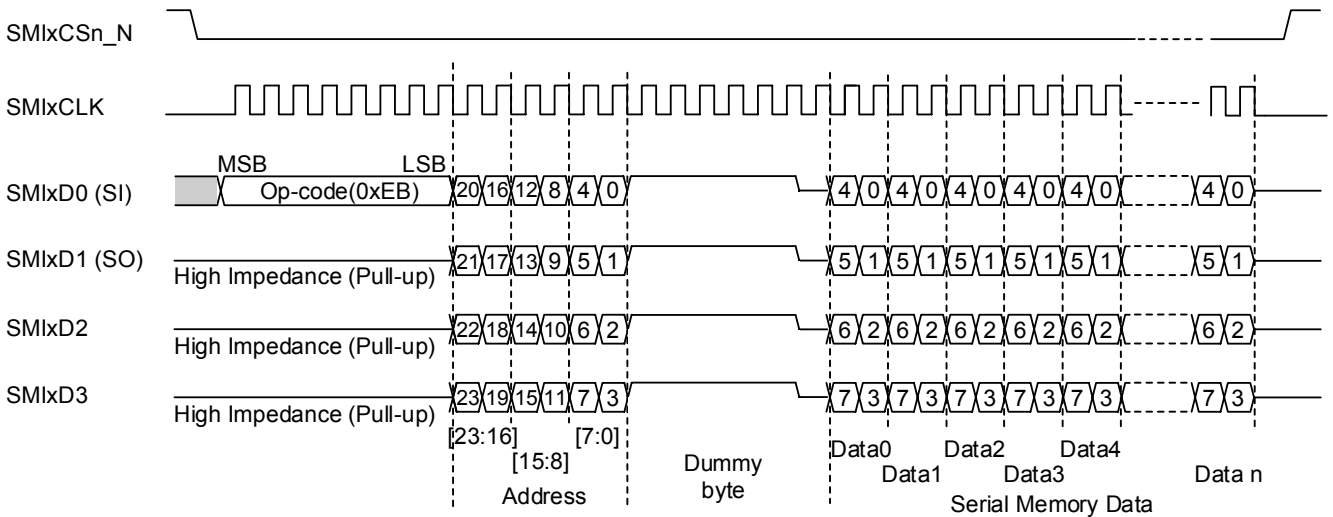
SMIxCSn_N

SMIxCLK

MSB LSB

SMIxD0 (SI) Op-code(0xEB) 20 16 12 8 4 0 4 0 4 0 4 0 4 0 4 0 4 0

SMIxD1 (SO) High Impedance (Pull-up) 21 17 13 9 5 1 5 1 5 1 5 1 5 1 5 1 5 1

SMIxD2 High Impedance (Pull-up) 22 18 14 10 6 2 6 2 6 2 6 2 6 2 6 2 6 2

SMIxD3 High Impedance (Pull-up) 23 19 15 11 7 3 7 3 7 3 7 3 7 3 7 3 7 3

[23:16] [15:8] [7:0]
Address

Dummy byte

Data0 Data1 Data2 Data3 Data4 Data n
Serial Memory Data